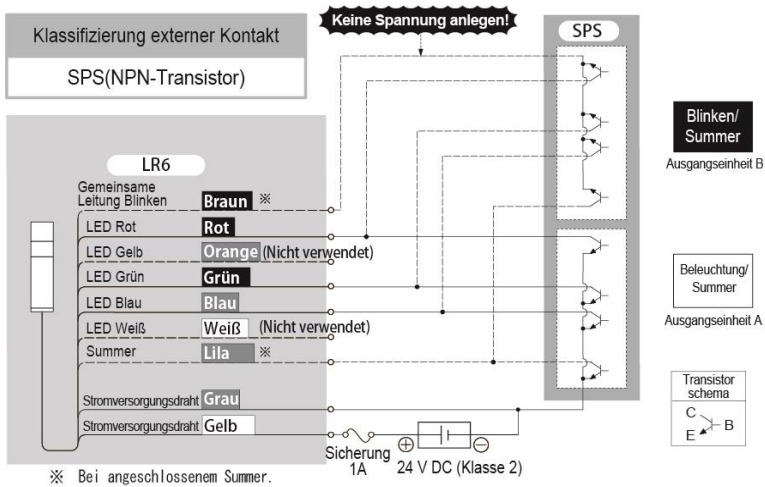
Klassifizierung externer Kontakt

SPS(NPN-Transistor)

Keine Spannung anlegen!

SPS

Blinken/ Summer

Ausgangseinheit B

LR6

Gemeinsame Leitung Blinken Braun ※

LED Rot Rot

LED Gelb Orange (Nicht verwendet)

LED Grün Grün

LED Blau Blau

LED Weiß Weiß (Nicht verwendet)

Summer Lila ※

Beleuchtung/ Summer

Ausgangseinheit A

Transistor schema

C

B

E

Stromversorgungsdraht Grau

Stromversorgungsdraht Gelb

Sicherung 1A

24 V DC (Klasse 2)

※ Bei angeschlossenem Summer.